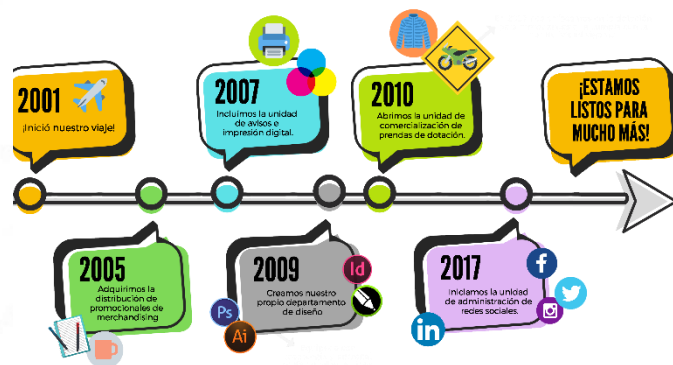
2001
¡Inició nuestro viaje!

2007
Incluimos la unidad de avisos e impresión digital.

2010
Abrimos la unidad de comercialización de prendas de dotación.

¡ESTAMOS LISTOS PARA MUCHO MÁS!

2005
Adquirimos la distribución de promocionales de merchandising

2009
Creamos nuestro propio departamento de diseño

Id

Ps

Ai

2017
Iniciamos la unidad de administración de redes sociales.

in